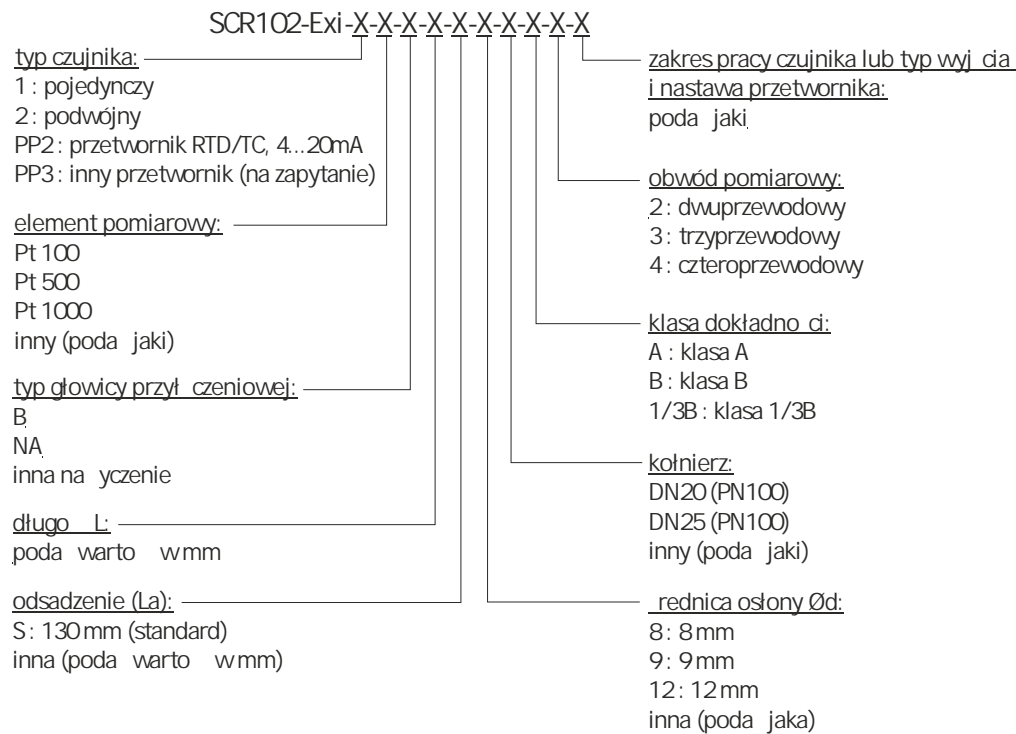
SCR102-Exi-X-X-X-X-X-X-X-X-X-X

typ czujnika:
1 : pojedynczy
2 : podwójny
PP2 : przetwornik RTD/TC, 4...20mA
PP3 : inny przetwornik (na zapytanie)

element pomiarowy:
Pt 100
Pt 500
Pt 1000
inny (poda jaki)

typ głowicy przył czeniowej:
B
NA
inna na yczenie

długo L:
poda warto w mm

odsadzenie (La):
S : 130 mm (standard)
inna (poda warto w mm)

zakres pracy czujnika lub typ wyj cia i nastawa przetwornika:
poda jaki

obwód pomiarowy:
2 : dwuprzewodowy
3 : trzyprzewodowy
4 : czteroprzewodowy

klasa dokładno ci:
A : klasa A
B : klasa B
1/3B : klasa 1/3B

kołnierz:
DN20 (PN100)
DN25 (PN100)
inny (poda jaki)

rednica osłony Ød:
8 : 8 mm
9 : 9 mm
12 : 12 mm
inna (poda jaka)